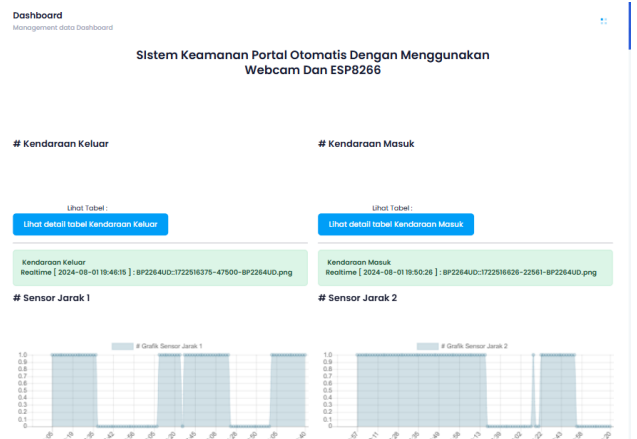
Dashboard
Management data Dashboard

SIstem Keamanan Portal Otomatis Dengan Menggunakan Webcam Dan ESP8266

# Kendaraan Keluar

Lihat Tabel :

Lihat detail tabel Kendaraan Keluar

Kendaraan Keluar
Realtime [ 2024-08-01 19:46:15 ] : BP2264UD::1722516375-47500-BP2264UD.png

# Sensor Jarak 1

# Grafik Sensor Jarak 1

1.0
0.9
0.8
0.7
0.6
0.5
0.4
0.3
0.2
0.1
0.0

# Kendaraan Masuk

Lihat Tabel :

Lihat detail tabel Kendaraan Masuk

Kendaraan Masuk
Realtime [ 2024-08-01 19:50:26 ] : BP2264UD::1722516626-22561-BP2264UD.png

# Sensor Jarak 2

# Grafik Sensor Jarak 2

1.0
0.9
0.8
0.7
0.6
0.5
0.4
0.3
0.2
0.1
0.0